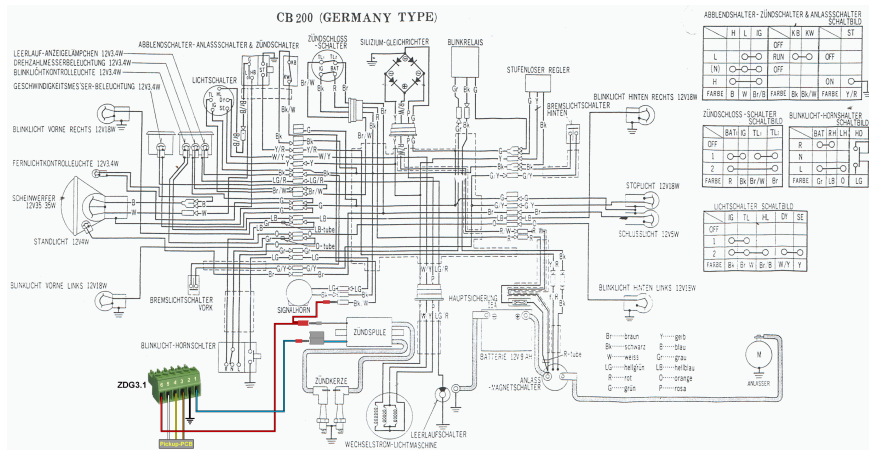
CB 200 (GERMANY TYPE)

LEERLAUF-ANZEIGELÄMPCHEN 12V3.4W
DREHZAHLMESSERBELEUCHTUNG 12V3.4W
BLINKLICHTKONTROLLEUCHTE 12V3.4W
GESCHWINDIGKEITSMESSERBELEUCHTUNG 12V3.4W

ABBLENDSCHALTER-ANLASSSCHALTER & ZÜNDSCHALTER

LICHTSCHALTER

ZÜNDSCHLOSS-SCHALTER

SILIZIUM-GLEICHRICHTER

BLINKRELAIS

STUFENLOSER REGLER

BREMSLICHTSCHALTER HINTEN

BLINKLICHT HINTEN RECHTS 12V18W

BLINKLICHT VORNE RECHTS 12V18W

FERNLICHTKONTROLLEUCHTE 12V3.4W

SCHEINWERFER 12V35 35W

STANDLICHT 12V4W

STOPLICHT 12V18W

SCHLUSSLICHT 12V5W

BLINKLICHT VORNE LINKS 12V18W

BREMSLICHTSCHALTER VORN

SIGNALHORN

BLINKLICHT HINTEN LINKS 12V18W

HAUPTSICHERUNG 15A

ZÜNDSPULE

BLINKLICHT-HORNSCHALTER

ZDG3.1

Pickup-PCB

BATTERIE 12V9AH

ANLASS-MAGNETSCHALTER

ANLASSER

ZÜNDKERZE

LEERLAUFSCHALTER

WECHSELSTROM-LICHTMASCHINE

Br ····· braun
Bk ····· schwarz
W ····· weiss
LG ····· hellgrün
R ····· rot
G ····· grün
Y ····· gelb
Bl ····· blau
Gr ····· grau
Lb ····· hellblau
O ····· orange
P ····· rosa

ABBLENDSCHALTER-ZÜNDSCHALTER & ANLASSSCHALTER SCHALTBILD

| | H | L | IG | | KB | KW | | ST |
|---|---|---|---|---|---|---|---|---|
| L | | | | OFF | | | OFF | |
| (N) | | | | RUN | | | | |
| H | | | | OFF | | | ON | |
| FARBE | B | W | Br/B | FARBE | Bk | Bk/W | FARBE | Y/R |

ZÜNDSCHLOSS-SCHALTER SCHALTBILD

| | BAT | IG | TL | TL |
|---|---|---|---|---|
| OFF | | | | |
| 1 | | | | |
| 2 | | | | |
| FARBE | R | Bk | Br/W | Br |

BLINKLICHT-HORNSCHALTER SCHALTBILD

| | BAT | R | H | L | HO |
|---|---|---|---|---|---|
| R | | | | | |
| N | | | | | |
| L | | | | | |
| FARBE | Gr | LB | O | LG | |

LICHTSCHALTER SCHALTBILD

| | IG | TL | HL | DY | SE |
|---|---|---|---|---|---|
| OFF | | | | | |
| 1 | | | | | |
| 2 | | | | | |
| FARBE | Bk | Br | W | Br. B | W/Y | Y |